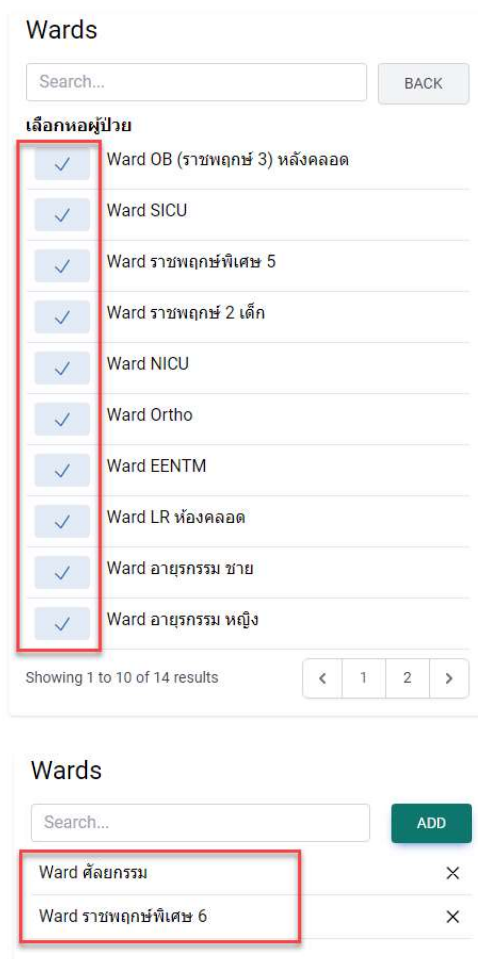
Wards

Search...

BACK

เลือกหอผู้ป่วย

Ward OB (ราชพฤกษ์ 3) หลังคลอด

Ward SICU

Ward ราชพฤกษ์พิเศษ 5

Ward ราชพฤกษ์ 2 เด็ก

Ward NICU

Ward Ortho

Ward EENTM

Ward LR ห้องคลอด

Ward อายุรกรรม ชาย

Ward อายุรกรรม หญิง

Showing 1 to 10 of 14 results

<
1
2
>

Wards

Search...

ADD

Ward ศัลยกรรม
×

Ward ราชพฤกษ์พิเศษ 6
×